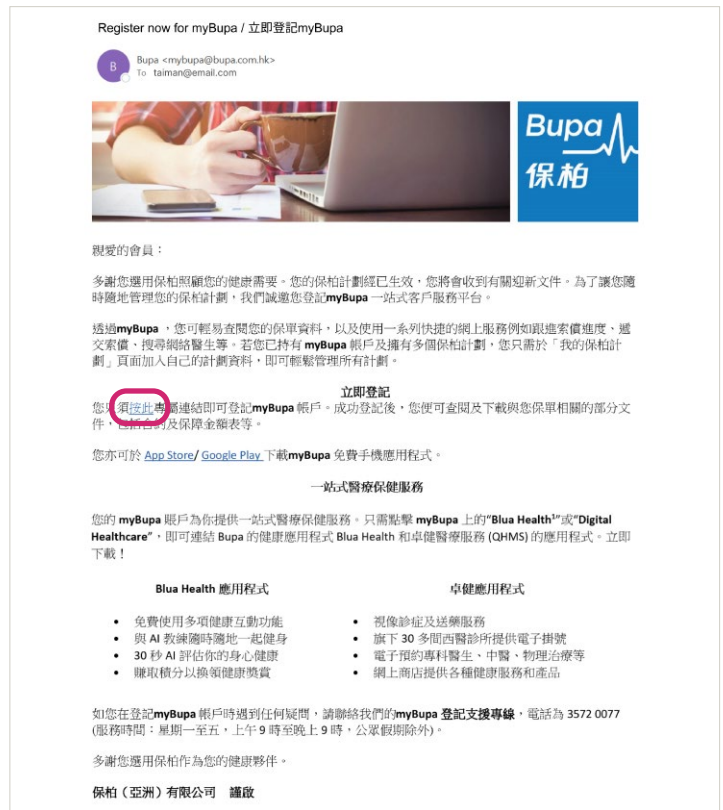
Register now for myBupa / 立即登記myBupa

B

Bupa <mybupa@bupa.com.hk>
To taiman@email.com

Bupa
保柏

親愛的會員：

多謝您選用保柏照顧您的健康需要。您的保柏計劃經已生效，您將會收到有關迎新文件。為了讓您隨時隨地管理您的保柏計劃，我們誠邀您登記myBupa 一站式客戶服務平台。

透過myBupa ，您可輕易查閱您的保單資料，以及使用一系列快捷的網上服務例如跟進索償進度、遞交索償、搜尋網絡醫生等。若您已持有 myBupa 帳戶及擁有多個保柏計劃，您只需於「我的保柏計劃」頁面加入自己的計劃資料，即可輕鬆管理所有計劃。

立即登記

您只須按此專屬連結即可登記myBupa 帳戶。成功登記後，您便可查閱及下載與您保單相關的部分文件，包括合約及保障金額表等。

您亦可於 App Store/ Google Play 下載myBupa 免費手機應用程式。

一站式醫療保健服務

您的 myBupa 賬戶為你提供一站式醫療保健服務。只需點擊 myBupa 上的"Blua Health¹"或"Digital Healthcare"，即可連結 Bupa 的健康應用程式 Blua Health 和卓健醫療服務 (QHMS) 的應用程式。立即下載！

Blua Health 應用程式

- 免費使用多項健康互動功能
- 與 AI 教練隨時隨地一起健身
- 30 秒 AI 評估你的身心健康
- 賺取積分以換領健康獎賞

卓健應用程式

- 視像診症及送藥服務
- 旗下 30 多間西醫診所提供電子掛號
- 電子預約專科醫生、中醫、物理治療等
- 網上商店提供各種健康服務和產品

如您在登記myBupa 帳戶時遇到任何疑問，請聯絡我們的myBupa 登記支援專線，電話為 3572 0077 (服務時間：星期一至五，上午 9 時至晚上 9 時，公眾假期除外)。

多謝您選用保柏作為您的健康夥伴。

保柏（亞洲）有限公司 謹啟